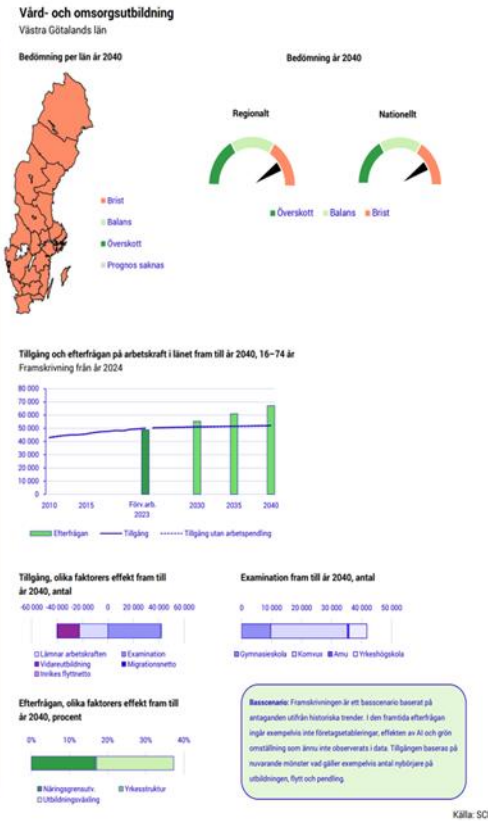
Vård- och omsorgsutbildning
Västra Götalands län

Bedömning per län år 2040

Brist
Balans
Överskott
Prognos saknas

Bedömning år 2040

Regionalt

Nationellt

Överskott Balans Brist

Tillgång och efterfrågan på arbetskraft i länet fram till år 2040, 16–74 år
Framskrivning från år 2024

80 000
70 000
60 000
50 000
40 000
30 000
20 000
10 000
0

2010 2015 Förv.arb. 2023 2030 2035 2040

Efterfrågan Tillgång Tillgång utan arbetspendling

Tillgång, olika faktorers effekt fram till år 2040, antal

-60 000 -40 000 -20 000 0 20 000 40 000 60 000

Lämnar arbetskraften
Examination
Vidareutbildning
Migrationsnetto
Inrikes flyttnetto

Examination fram till år 2040, antal

0 10 000 20 000 30 000 40 000 50 000

Gymnasieskola Komvux Amu Yrkeshögskola

Efterfrågan, olika faktorers effekt fram till år 2040, procent

0% 10% 20% 30% 40%

Näringsgrensutv.
Yrkesstruktur
Utbildningsväxling

Basscenario: Framskrivningen är ett basscenario baserat på antaganden utifrån historiska trender. I den framtida efterfrågan ingår exempelvis inte företagsetableringar, effekten av AI och grön omställning som ännu inte observerats i data. Tillgången baseras på nuvarande mönster vad gäller exempelvis antal nybörjare på utbildningen, flytt och pendling.

Källa: SC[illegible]